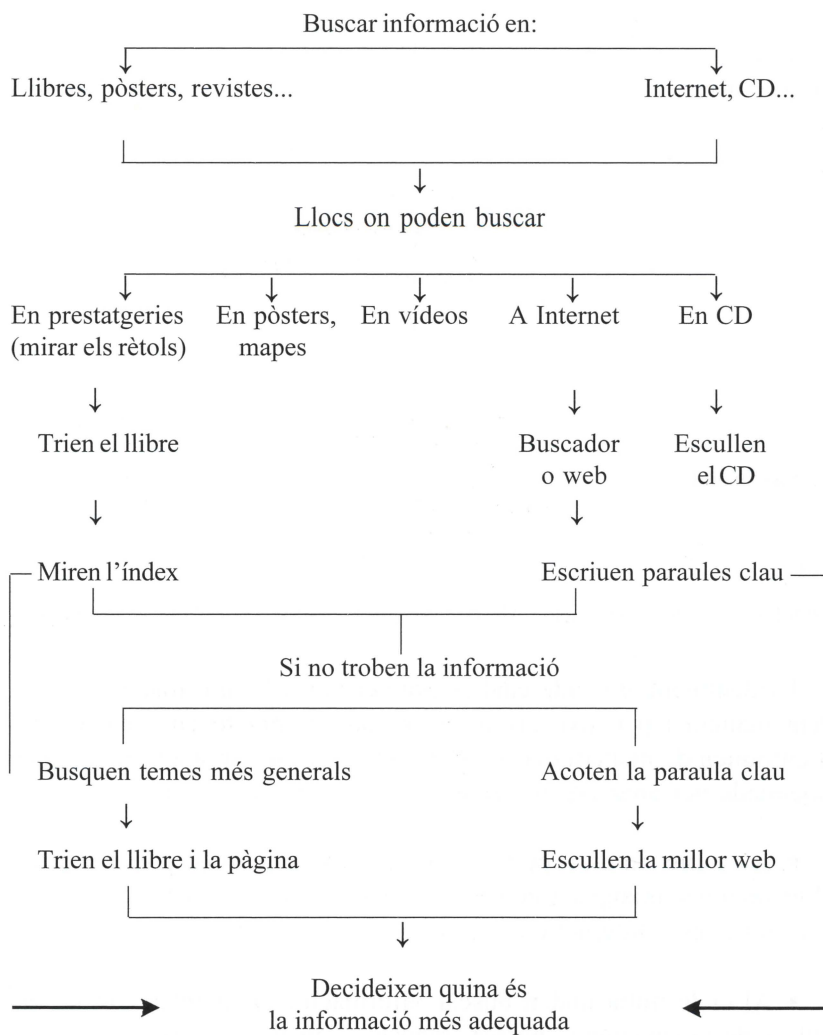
Buscar informació en:

Llibres, pòsters, revistes...

Internet, CD...

Llocs on poden buscar

En prestatgeries (mirar els rètols)

En pòsters, mapes

En vídeos

A Internet

En CD

Trien el llibre

Buscador o web

Escullen el CD

Miren l'índex

Escriuen paraules clau

Si no troben la informació

Busquen temes més generals

Acoten la paraula clau

Trien el llibre i la pàgina

Escullen la millor web

Decideixen quina és la informació més adequada